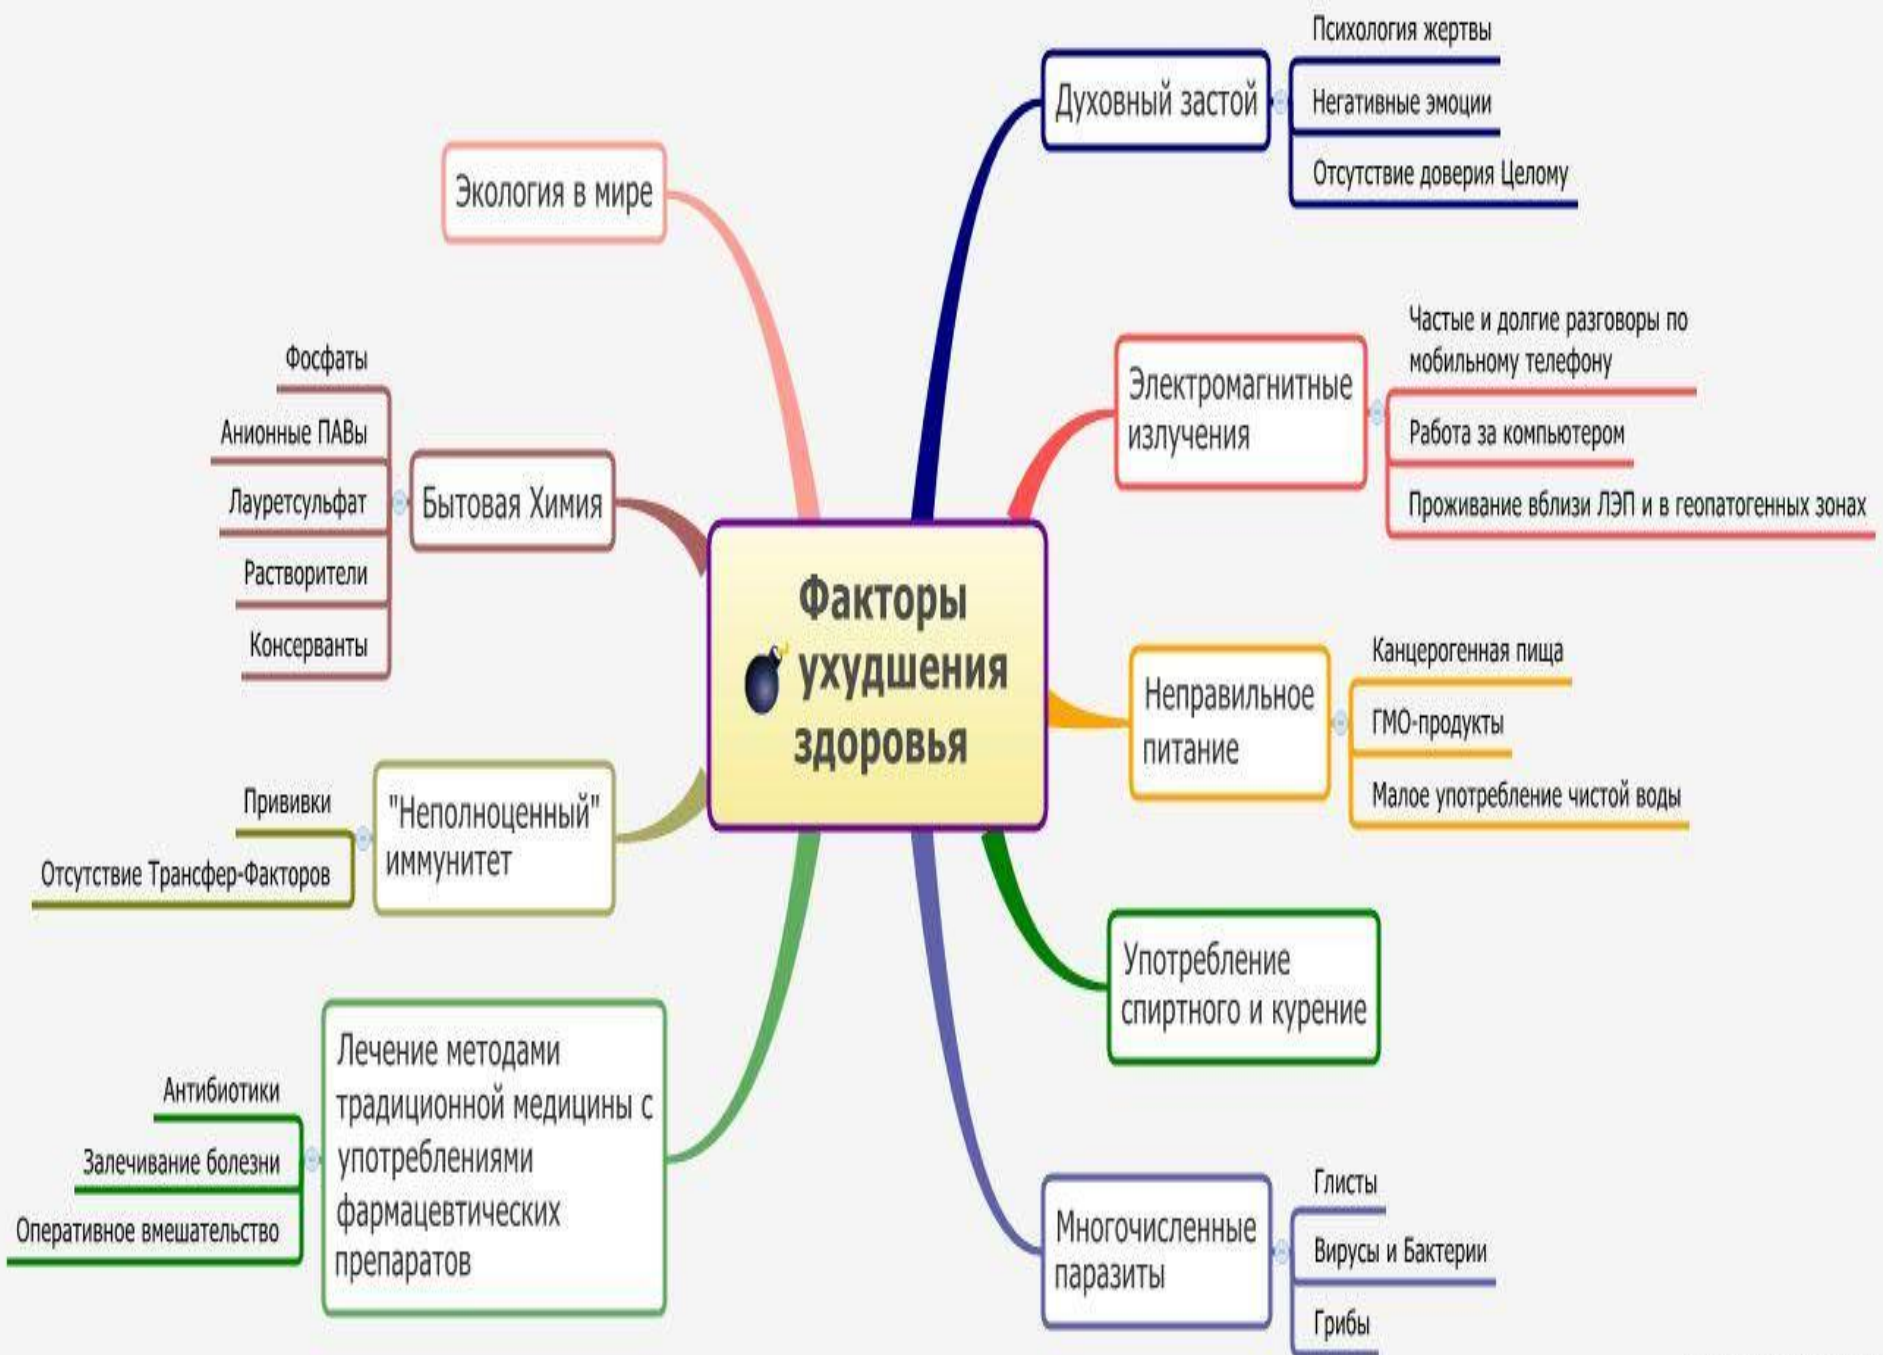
Факторы ухудшения здоровья

Экология в мире

Духовный застой
Психология жертвы
Негативные эмоции
Отсутствие доверия Целому

Бытовая Химия
Фосфаты
Анионные ПАВы
Лауретсульфат
Растворители
Консерванты

Электромагнитные излучения
Частые и долгие разговоры по мобильному телефону
Работа за компьютером
Проживание вблизи ЛЭП и в геопатогенных зонах

Неправильное питание
Канцерогенная пища
ГМО-продукты
Малое употребление чистой воды

"Неполноценный" иммунитет
Прививки
Отсутствие Трансфер-Факторов

Употребление спиртного и курение

Лечение методами традиционной медицины с употреблениями фармацевтических препаратов
Антибиотики
Залечивание болезни
Оперативное вмешательство

Многочисленные паразиты
Глисты
Вирусы и Бактерии
Грибы